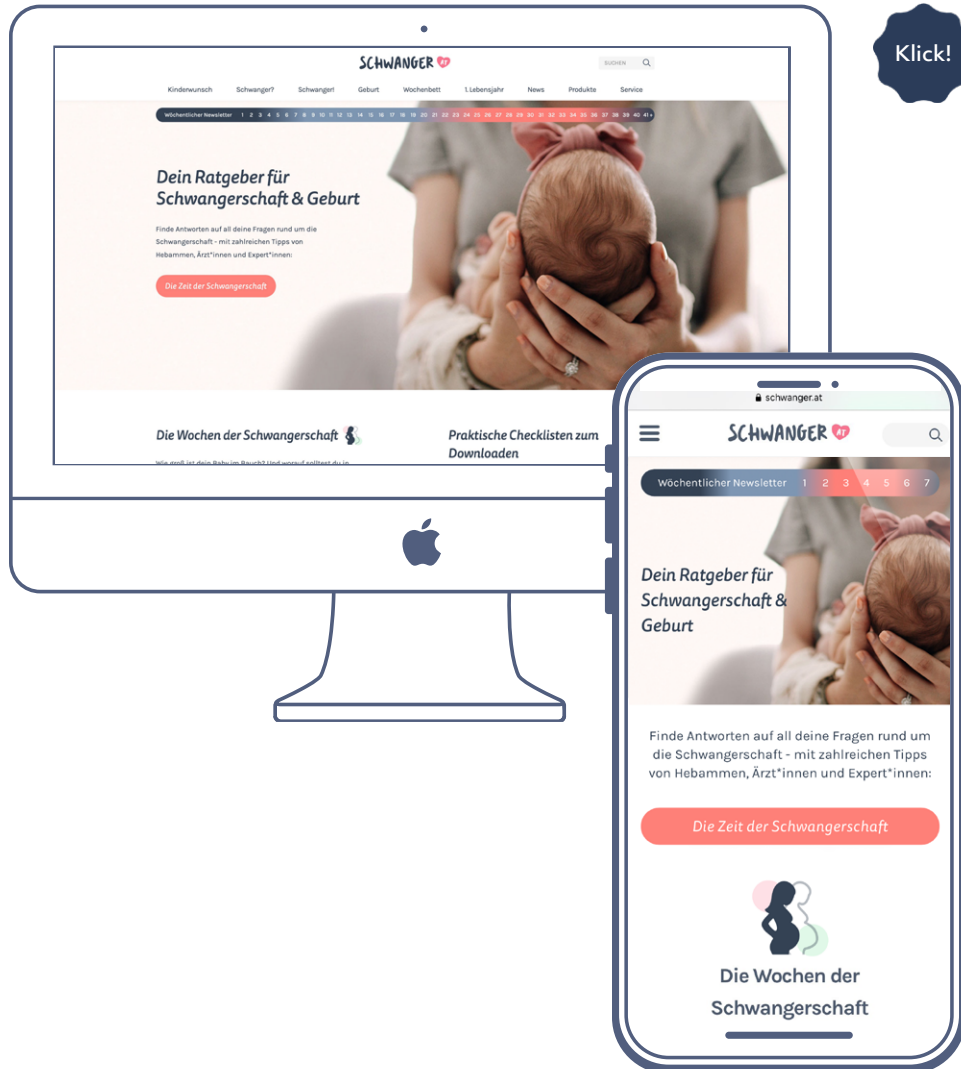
Klick!

SCHWANGER AT

SUCHEN

Kinderwunsch Schwanger? Schwanger! Geburt Wochenbett 1. Lebensjahr News Produkte Service

Wöchentlicher Newsletter 1 2 3 4 5 6 7 8 9 10 11 12 13 14 15 16 17 18 19 20 21 22 23 24 25 26 27 28 29 30 31 32 33 34 35 36 37 38 39 40 41+

Dein Ratgeber für Schwangerschaft & Geburt

Finde Antworten auf all deine Fragen rund um die Schwangerschaft - mit zahlreichen Tipps von Hebammen, Ärzt*innen und Expert*innen:

Die Zeit der Schwangerschaft

Die Wochen der Schwangerschaft

Wie groß ist dein Baby im Bauch? Und worauf solltest du in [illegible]

Praktische Checklisten zum Downloaden

schwanger.at

SCHWANGER AT

Wöchentlicher Newsletter 1 2 3 4 5 6 7

Dein Ratgeber für Schwangerschaft & Geburt

Finde Antworten auf all deine Fragen rund um die Schwangerschaft - mit zahlreichen Tipps von Hebammen, Ärzt*innen und Expert*innen:

Die Zeit der Schwangerschaft

Die Wochen der Schwangerschaft